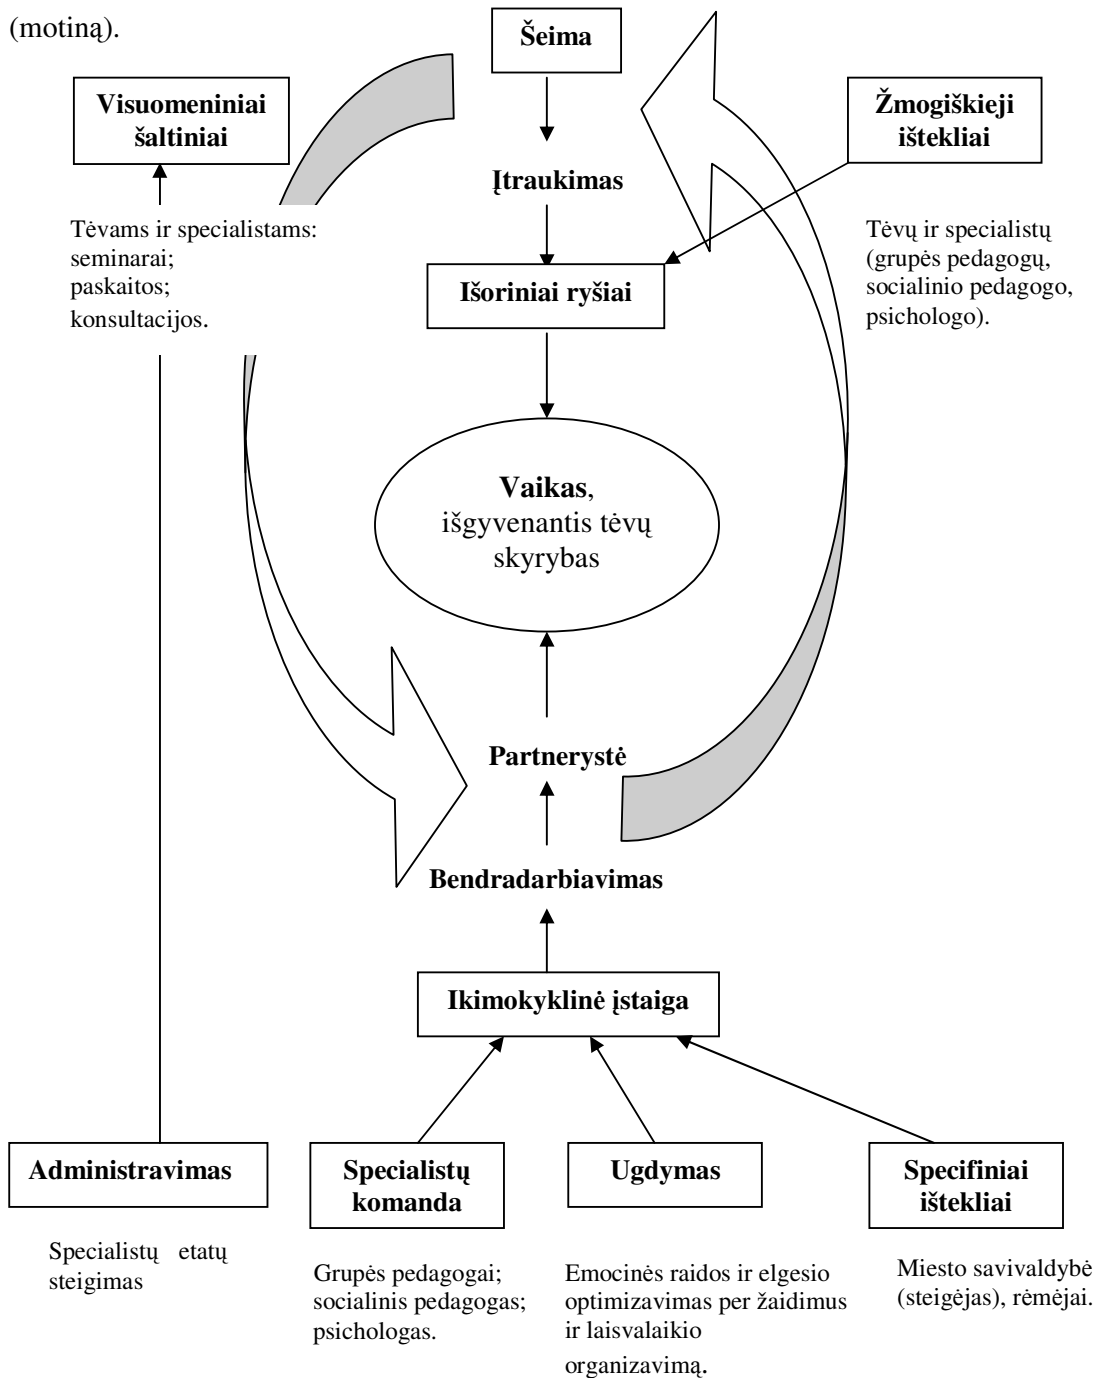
(motiną).

Šeima

Visuomeniniai šaltiniai

Žmogiškieji ištekliai

Įtraukimas

Tėvams ir specialistams:
seminarai;
paskaitos;
konsultacijos.

Tėvų ir specialistų (grupės pedagogų, socialinio pedagogo, psichologo).

Išoriniai ryšiai

Vaikas, išgyvenantis tėvų skyrybas

Partnerystė

Bendradarbiavimas

Ikimokyklinė įstaiga

Administravimas

Specialistų komanda

Ugdymas

Specifiniai ištekliai

Specialistų etatų steigimas

Grupės pedagogai; socialinis pedagogas; psichologas.

Emocinės raidos ir elgesio optimizavimas per žaidimus ir laisvalaikio organizavimą.

Miesto savivaldybė (steigėjas), rėmėjai.